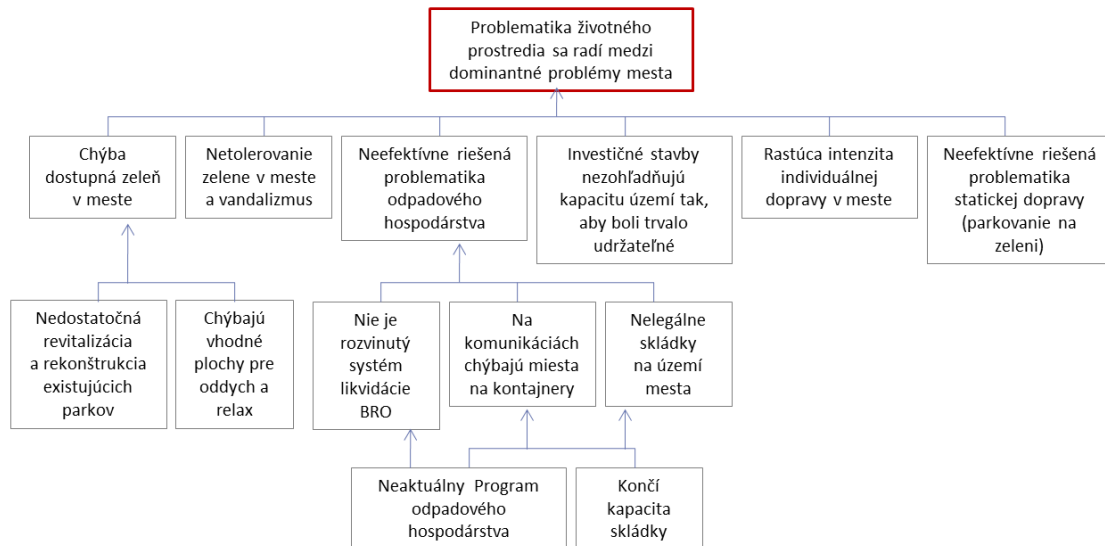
Problematika životného prostredia sa radí medzi dominantné problémy mesta

Chýba dostupná zeleň v meste

Netolerovanie zelene v meste a vandalizmus

Neefektívne riešená problematika odpadového hospodárstva

Investičné stavby nezohľadňujú kapacitu území tak, aby boli trvalo udržateľné

Rastúca intenzita individuálnej dopravy v meste

Neefektívne riešená problematika statickej dopravy (parkovanie na zeleni)

Nedostatočná revitalizácia a rekonštrukcia existujúcich parkov

Chýbajú vhodné plochy pre oddych a relax

Nie je rozvinutý systém likvidácie BRO

Na komunikáciách chýbajú miesta na kontajnery

Nelegálne skládky na území mesta

Neaktuálny Program odpadového hospodárstva

Končí kapacita skládky